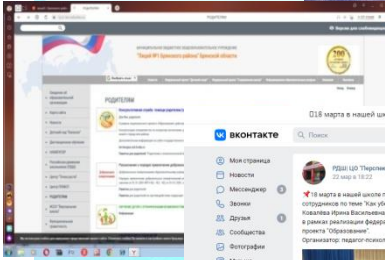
РОДИТЕЛЯМ

200

вконтакте

Поиск

Моя страница

Новости

Мессенджер

Звонки

Друзья

Сообщества

Фотографии

РДШ | ЦО "Перспектива"

22 мар в 18:22

18 марта в нашей шк

18 марта в нашей школе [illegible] сотрудников по теме "Как уб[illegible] Ковалева Ирина Васильевна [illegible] в рамках реализации федера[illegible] проекта "Образование". Организатор: педагог-психол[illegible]